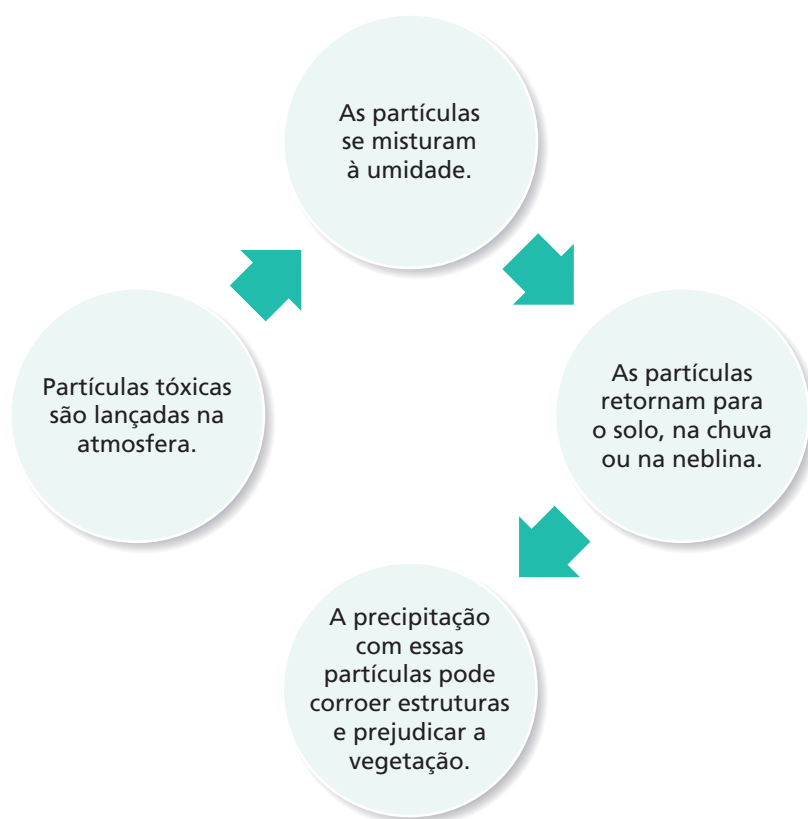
Partículas tóxicas são lançadas na atmosfera.

As partículas se misturam à umidade.

As partículas retornam para o solo, na chuva ou na neblina.

A precipitação com essas partículas pode corroer estruturas e prejudicar a vegetação.